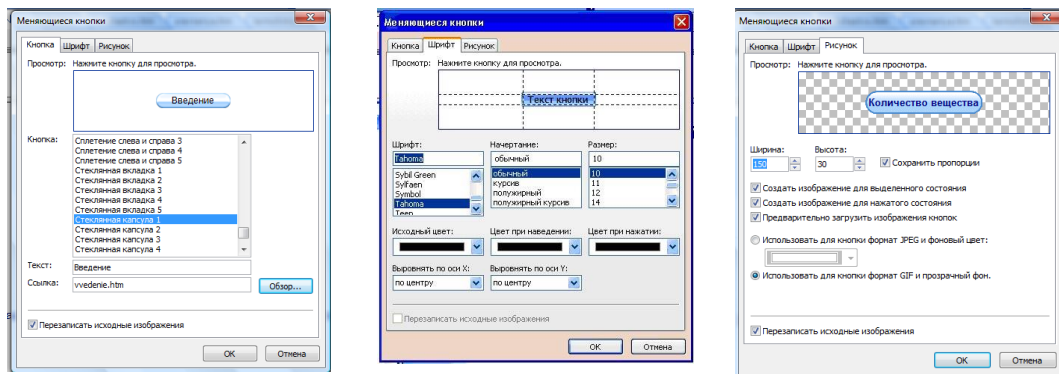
Меняющиеся кнопки

Кнопка | Шрифт | Рисунок

Просмотр: Нажмите кнопку для просмотра.

Введение

Кнопка:
Сплетение слева и справа 3
Сплетение слева и справа 4
Сплетение слева и справа 5
Стеклянная вкладка 1
Стеклянная вкладка 2
Стеклянная вкладка 3
Стеклянная вкладка 4
Стеклянная вкладка 5
Стеклянная капсула 1
Стеклянная капсула 2
Стеклянная капсула 3
Стеклянная капсула 4

Текст: Введение

Ссылка: vvedenie.htm Обзор...

Перезаписать исходные изображения

ОК Отмена

Меняющиеся кнопки

Кнопка | Шрифт | Рисунок

Просмотр: Нажмите кнопку для просмотра.

Текст кнопки

Шрифт: Tahoma
Sybil Green
Sylfaen
Symbol
Tahoma
Teen

Начертание: обычный
обычный
курсив
полужирный
полужирный курсив

Размер: 10
10
11
12
14

Исходный цвет:

Цвет при наведении:

Цвет при нажатии:

Выровнять по оси X: по центру

Выровнять по оси Y: по центру

Перезаписать исходные изображения

ОК Отмена

Меняющиеся кнопки

Кнопка | Шрифт | Рисунок

Просмотр: Нажмите кнопку для просмотра.

Количество вещества

Ширина: 150

Высота: 30

Сохранить пропорции

Создать изображение для выделенного состояния

Создать изображение для нажатого состояния

Предварительно загрузить изображения кнопок

Использовать для кнопки формат JPEG и фоновый цвет:

Использовать для кнопки формат GIF и прозрачный фон.

Перезаписать исходные изображения

ОК Отмена